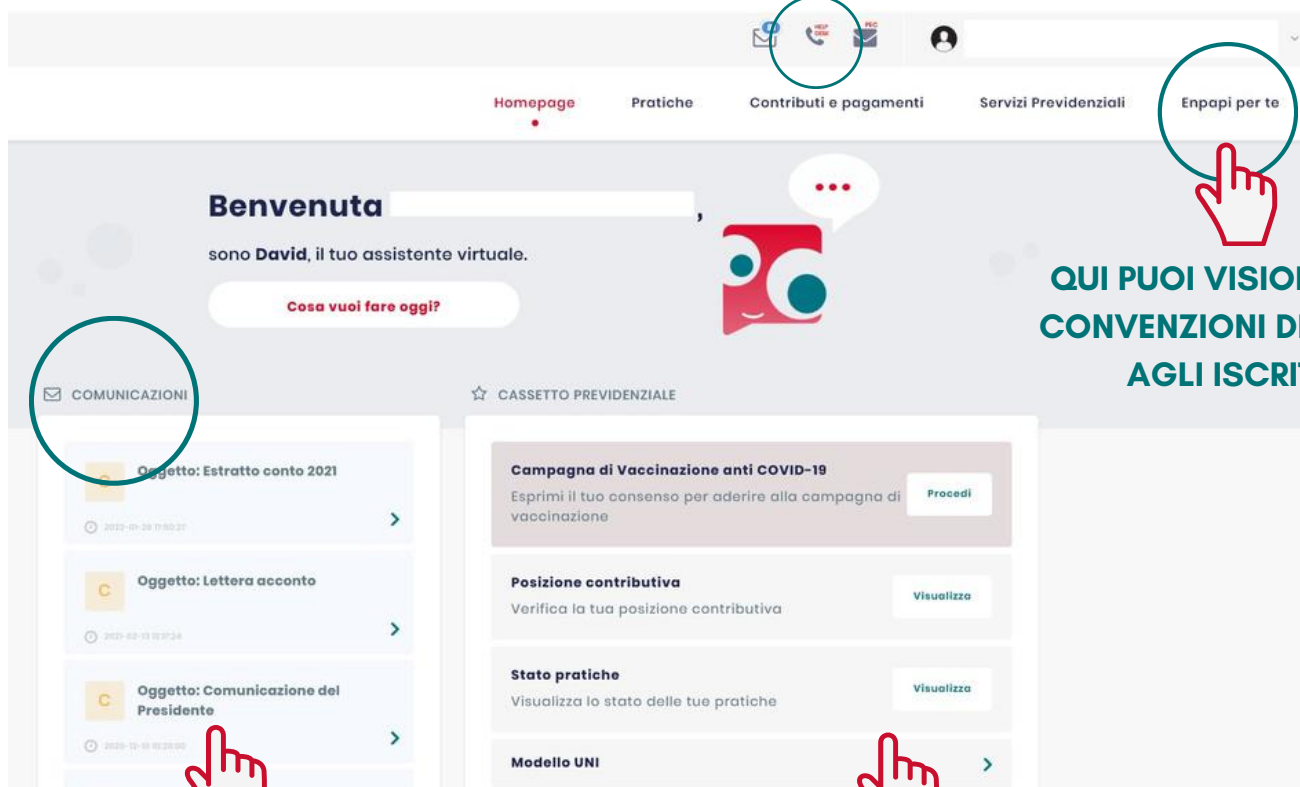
HELP DESK PEC

Homepage Pratiche Contributi e pagamenti Servizi Previdenziali Enpapi per te

Benvenuta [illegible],

sono David, il tuo assistente virtuale.

Cosa vuoi fare oggi?

QUI PUOI VISION
CONVENZIONI D
AGLI ISCRIT

COMUNICAZIONI

C Oggetto: Estratto conto 2021
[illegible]

C Oggetto: Lettera acconto
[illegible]

C Oggetto: Comunicazione del Presidente
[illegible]

CASSETTO PREVIDENZIALE

Campagna di Vaccinazione anti COVID-19
Esprimi il tuo consenso per aderire alla campagna di vaccinazione
Procedi

Posizione contributiva
Verifica la tua posizione contributiva
Visualizza

Stato pratiche
Visualizza lo stato delle tue pratiche
Visualizza

Modello UNI